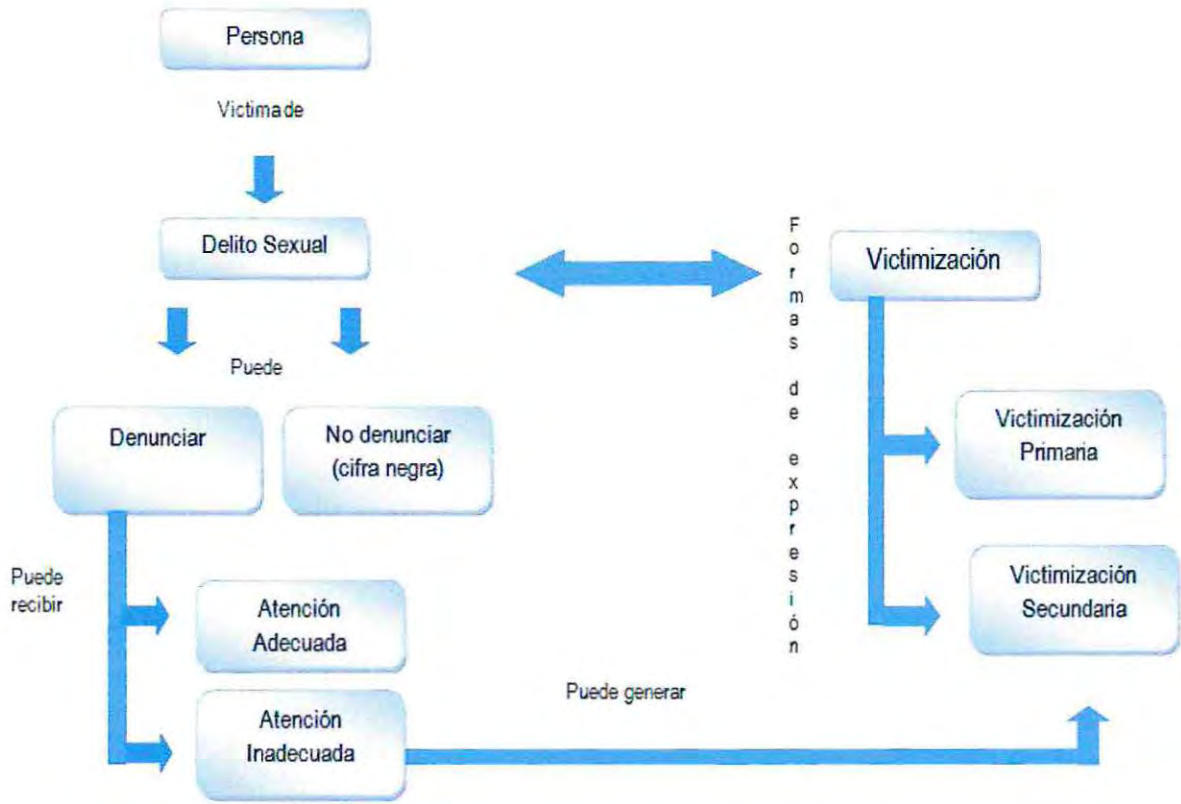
Persona

Victimade

Delito Sexual

Puede

Denunciar

No denunciar (cifra negra)

Puede recibir

Atención Adecuada

Atención Inadecuada

Puede generar

Formas de expresión

Victimización

Victimización Primaria

Victimización Secundaria